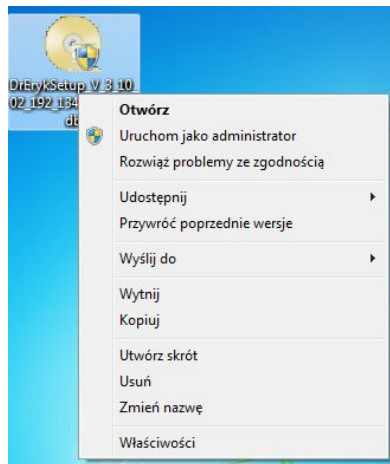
DrErykSetup_V_3_10_02_192_134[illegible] d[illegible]

Otwórz
Uruchom jako administrator
Rozwiąż problemy ze zgodnością

Udostępnij
Przywróć poprzednie wersje

Wyślij do

Wytnij
Kopiuj

Utwórz skrót
Usuń
Zmień nazwę

Właściwości